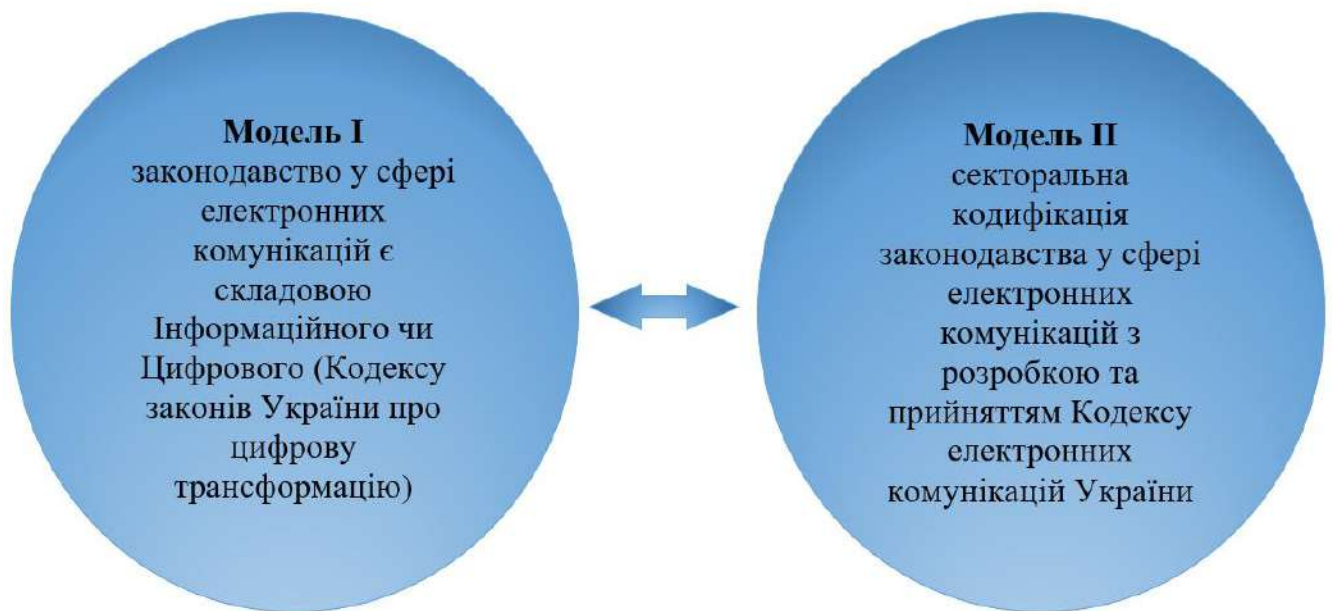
Модель I
законодавство у сфері електронних комунікацій є складовою Інформаційного чи Цифрового (Кодексу законів України про цифрову трансформацію)

Модель II
секторальна кодифікація законодавства у сфері електронних комунікацій з розробкою та прийняттям Кодексу електронних комунікацій України